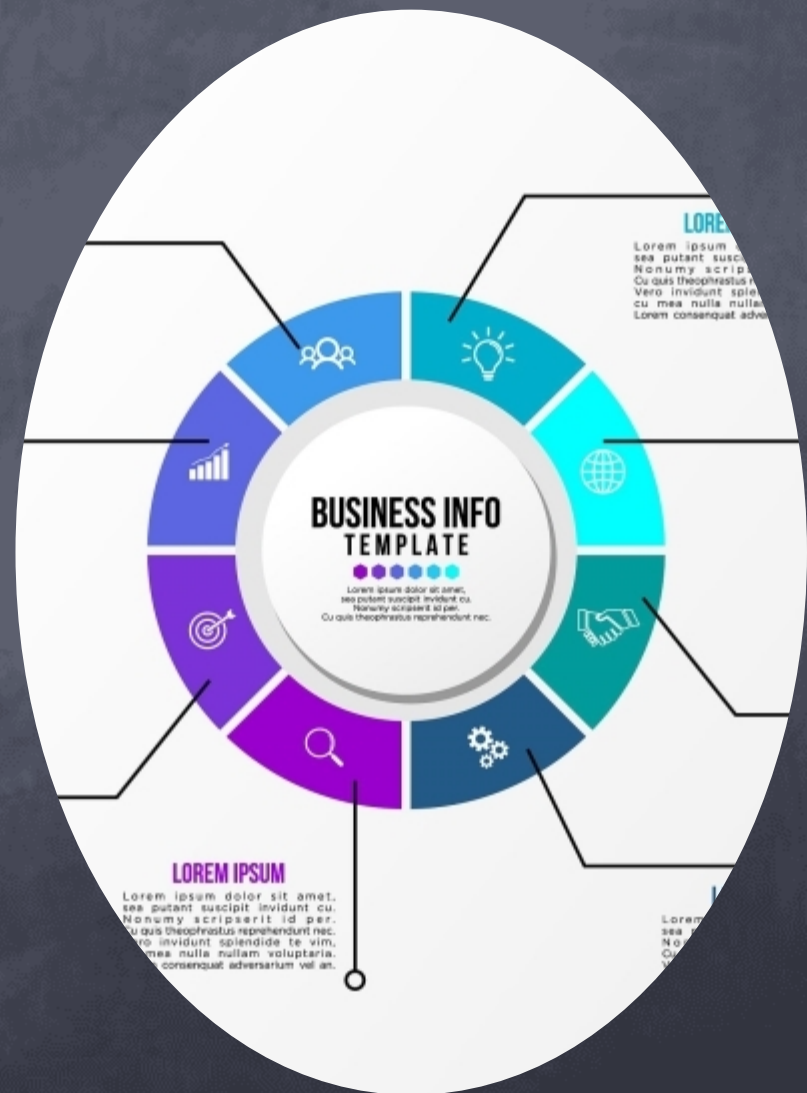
LORE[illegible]
Lorem ipsum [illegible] sea putant susci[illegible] Nonumy scrip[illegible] Cu quis theophrastus r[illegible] Vero invidunt sple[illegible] cu mea nulla nulla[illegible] Lorem consenquat adve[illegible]

BUSINESS INFO
TEMPLATE
Lorem ipsum dolor sit amet, sea putant suscipit invidunt cu. Nonumy scripserit id per. Cu quis theophrastus reprehendunt nec.

LOREM IPSUM
Lorem ipsum dolor sit amet, sea putant suscipit invidunt cu. Nonumy scripserit id per. Cu quis theophrastus reprehendunt nec. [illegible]ro invidunt splendide te vim, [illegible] mea nulla nullam voluptaria. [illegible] consenquat adversarium vel an.

L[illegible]
Lorem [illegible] sea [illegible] No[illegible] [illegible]